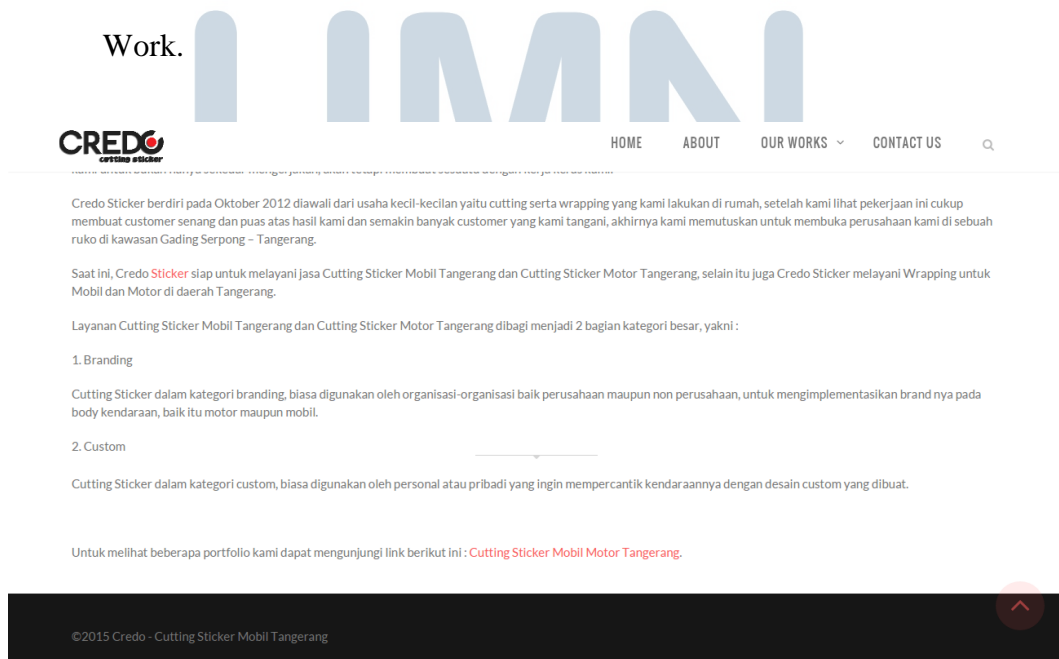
Work.

CREDO
cutting sticker

HOME ABOUT OUR WORKS CONTACT US

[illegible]

Credo Sticker berdiri pada Oktober 2012 diawali dari usaha kecil-kecilan yaitu cutting serta wrapping yang kami lakukan di rumah, setelah kami lihat pekerjaan ini cukup membuat customer senang dan puas atas hasil kami dan semakin banyak customer yang kami tangani, akhirnya kami memutuskan untuk membuka perusahaan kami di sebuah ruko di kawasan Gading Serpong – Tangerang.

Saat ini, Credo Sticker siap untuk melayani jasa Cutting Sticker Mobil Tangerang dan Cutting Sticker Motor Tangerang, selain itu juga Credo Sticker melayani Wrapping untuk Mobil dan Motor di daerah Tangerang.

Layanan Cutting Sticker Mobil Tangerang dan Cutting Sticker Motor Tangerang dibagi menjadi 2 bagian kategori besar, yakni :

1. Branding

Cutting Sticker dalam kategori branding, biasa digunakan oleh organisasi-organisasi baik perusahaan maupun non perusahaan, untuk mengimplementasikan brand nya pada body kendaraan, baik itu motor maupun mobil.

2. Custom

Cutting Sticker dalam kategori custom, biasa digunakan oleh personal atau pribadi yang ingin mempercantik kendaraannya dengan desain custom yang dibuat.

Untuk melihat beberapa portfolio kami dapat mengunjungi link berikut ini : Cutting Sticker Mobil Motor Tangerang.

©2015 Credo - Cutting Sticker Mobil Tangerang